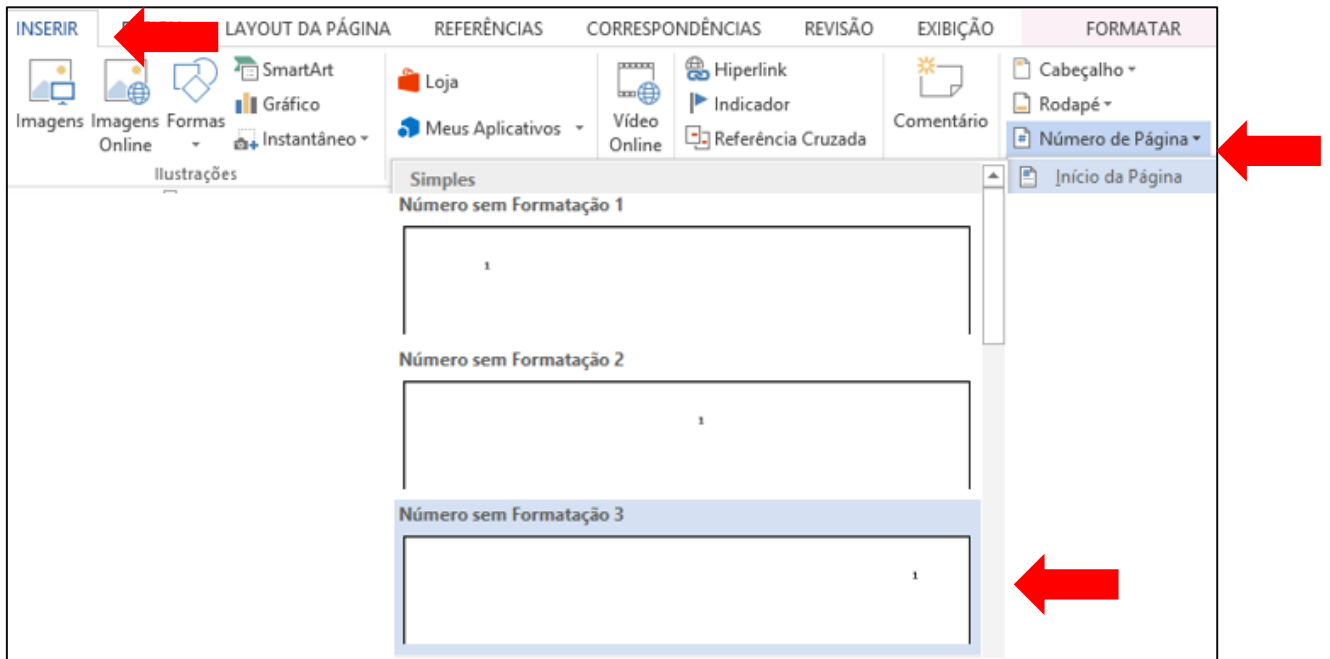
INSERIR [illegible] LAYOUT DA PÁGINA REFERÊNCIAS CORRESPONDÊNCIAS REVISÃO EXIBIÇÃO FORMATAR

Imagens Imagens Online Formas SmartArt Gráfico Instantâneo Ilustrações

Loja Meus Aplicativos

Vídeo Online

Hiperlink Indicador Referência Cruzada

Comentário

Cabeçalho Rodapé Número de Página

Início da Página

Simples

Número sem Formatação 1

1

Número sem Formatação 2

1

Número sem Formatação 3

1